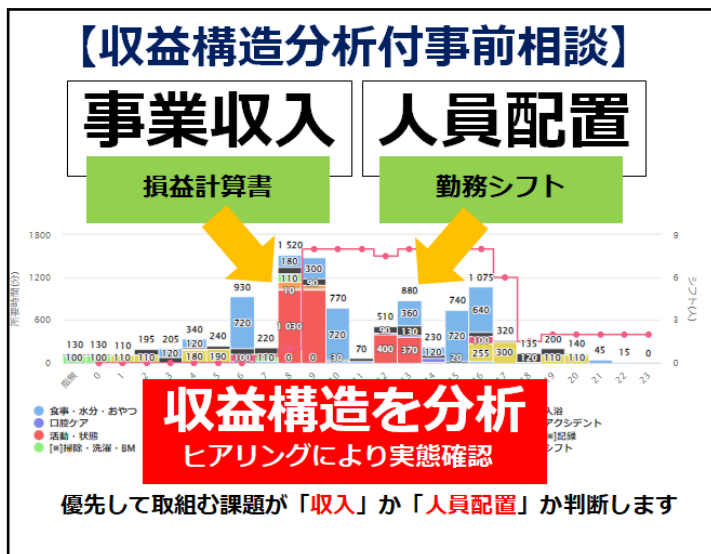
【収益構造分析付事前相談】

事業収入

人員配置

損益計算書

勤務シフト

1800
1200
600
0

所要時間(分)

シフト(人)

9
6
3
0

130 130 110 195 205 340 240 930 220 1 520 300 770 70 510 880 230 740 1 075 320 135 200 140 45 15 0

100 100 110 110 120 120 180 190 720 100 110 180 110 10 1 030 0 90 0 720 30 90 130 400 360 130 370 120 720 20 640 100 255 300 120 110 100

指標 0 1 2 3 4 5 6 7 8 9 10 11 12 13 14 15 16 17 18 19 20 21 22 23

食事・水分・おやつ
口腔ケア
活動・状態
[■]掃除・洗濯・BM

入浴
アクシデント
[■]記録
シフト

収益構造を分析
ヒアリングにより実態確認

優先して取組む課題が「収入」か「人員配置」か判断します